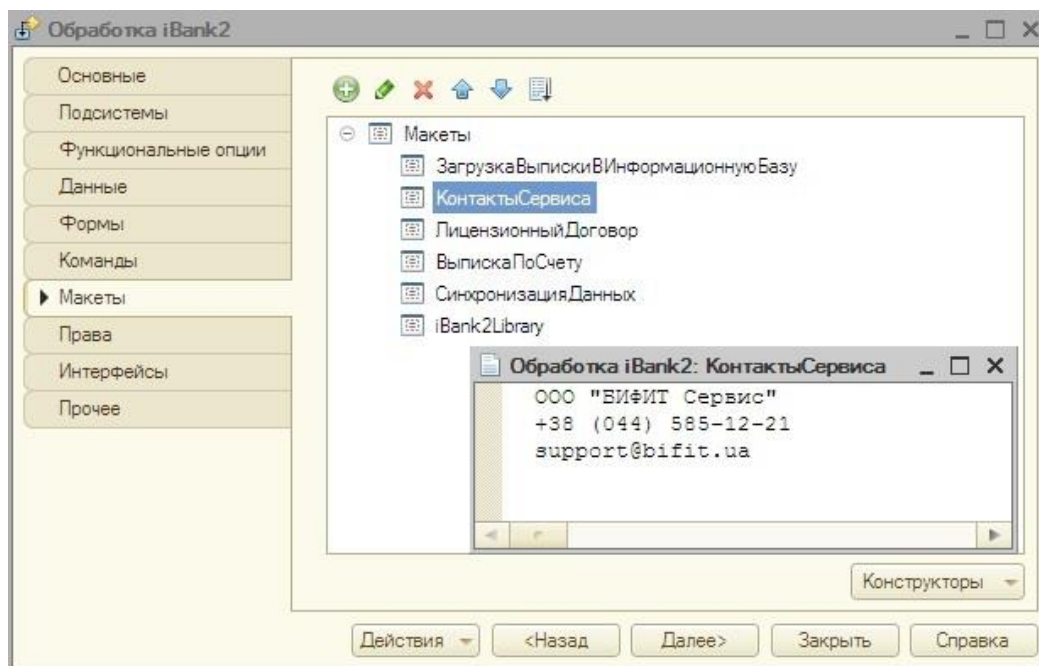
Обработка iBank2

Основные
Подсистемы
Функциональные опции
Данные
Формы
Команды
Макеты
Права
Интерфейсы
Прочее

Макеты
ЗагрузкаВыпискиВИнформационнуюБазу
КонтактыСервиса
ЛицензионныйДоговор
ВыпискаПоСчету
СинхронизацияДанных
iBank2Library

Обработка iBank2: КонтактыСервиса

ООО "БИФИТ Сервис"
+38 (044) 585-12-21
support@bifit.ua

Конструкторы

Действия
<Назад
Далее>
Закрыть
Справка